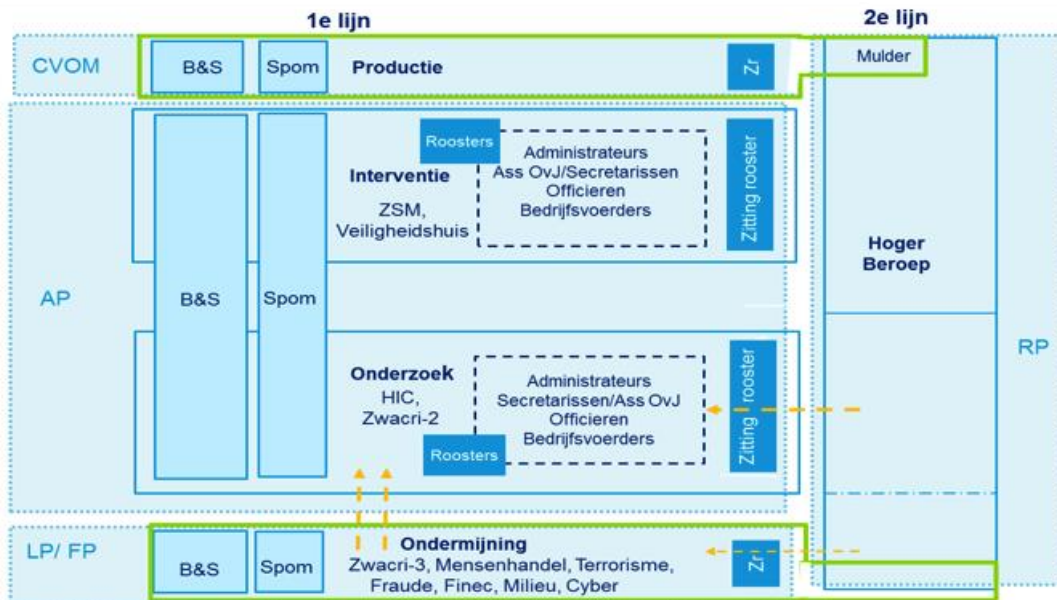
1e lijn

2e lijn

CVOM

B&S

Spom

Productie

Zr

Mulder

AP

B&S

Spom

Roosters

Interventie

ZSM, Veiligheidshuis

Administrateurs
Ass OvJ/Secretarissen
Officieren
Bedrijfsvoerders

Zitting rooster

Hoger Beroep

Onderzoek
HIC, Zwacri-2

Administrateurs
Secretarissen/Ass OvJ
Officieren
Bedrijfsvoerders

Roosters

Zitting rooster

RP

LP/ FP

B&S

Spom

Ondermijning
Zwacri-3, Mensenhandel, Terrorisme, Fraude, Finec, Milieu, Cyber

Zr